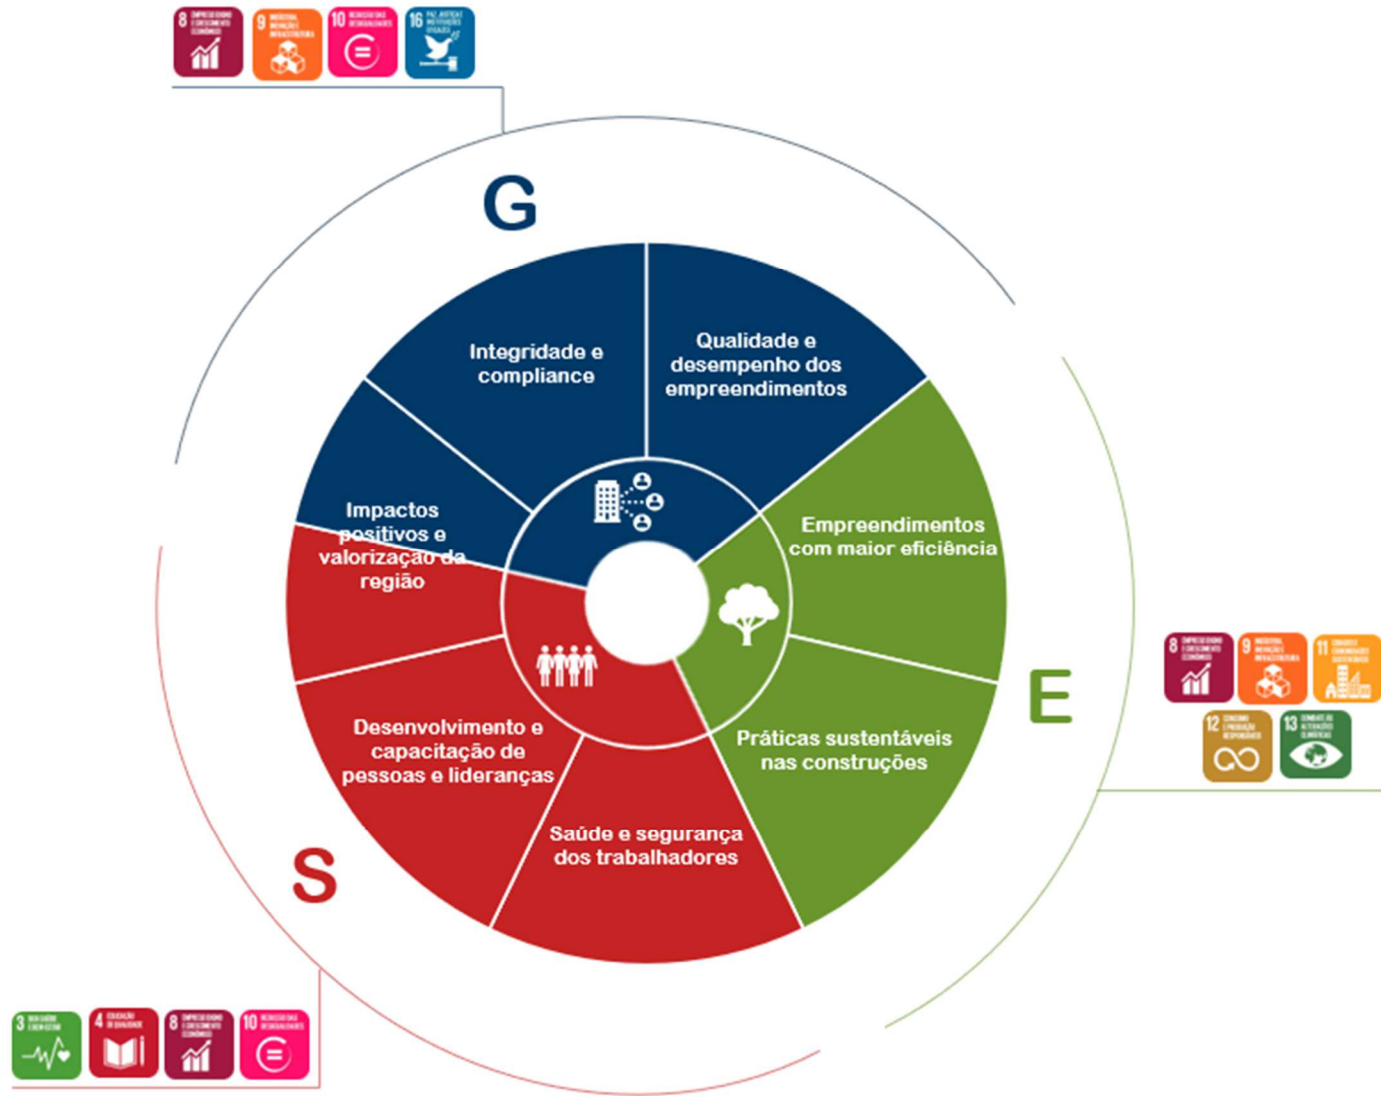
8 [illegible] 9 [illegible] 10 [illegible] 16 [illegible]

G

Integridade e compliance

Qualidade e desempenho dos empreendimentos

Impactos positivos e valorização da região

Empreendimentos com maior eficiência

E

8 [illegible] 9 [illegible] 11 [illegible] 12 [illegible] 13 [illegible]

Desenvolvimento e capacitação de pessoas e lideranças

Práticas sustentáveis nas construções

Saúde e segurança dos trabalhadores

S

3 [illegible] 4 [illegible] 8 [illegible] 10 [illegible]